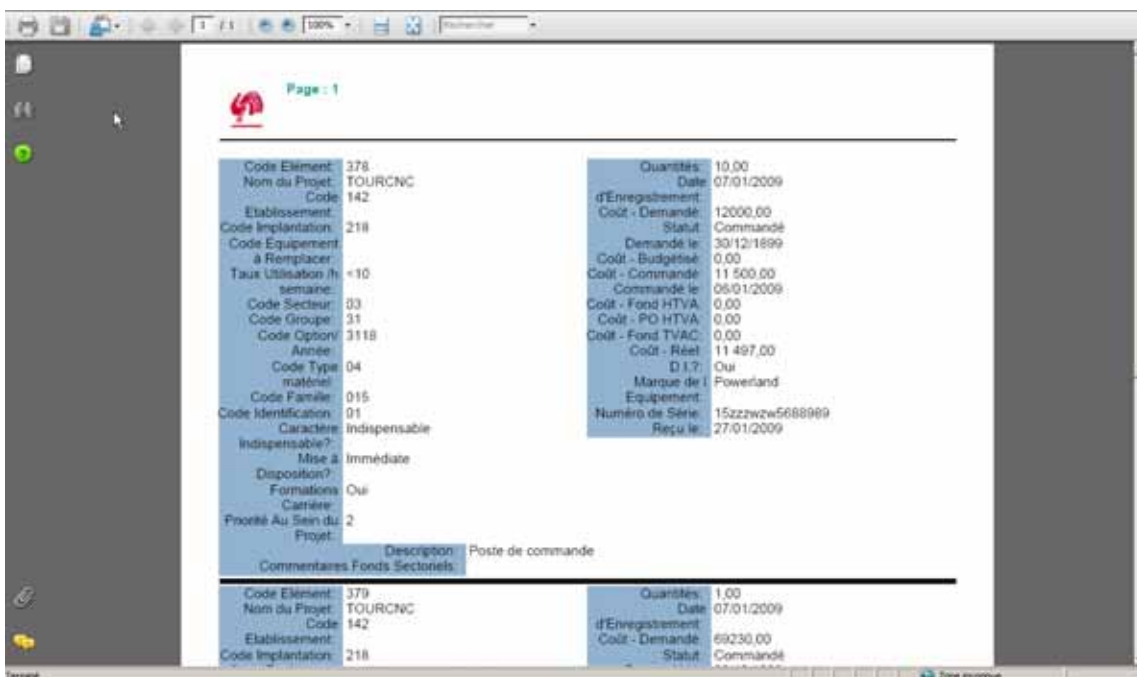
1 / 1 100% Rechercher

Page : 1

| Code Elément: | 378 |
|---|---|
| Nom du Projet: | TOURCNC |
| Code Etablissement: | 142 |
| Code Implantation: | 218 |
| Code Equipement à Remplacer: | |
| Taux Utilisation /h semaine: | <10 |
| Code Secteur: | 03 |
| Code Groupe: | 31 |
| Code Option/ Année: | 3118 |
| Code Type matériel: | 04 |
| Code Famille: | 015 |
| Code Identification: | 01 |
| Caractère Indispensable?: | Indispensable |
| Mise à Disposition?: | Immédiate |
| Formations Carrière: | Oui |
| Priorité Au Sein du Projet: | 2 |

| Quantités: | 10,00 |
|---|---|
| Date d'Enregistrement: | 07/01/2009 |
| Coût - Demande: | 12000,00 |
| Statut: | Commandé |
| Demandé le: | 30/12/1899 |
| Coût - Budgétisé: | 0,00 |
| Coût - Commande: | 11 500,00 |
| Commandé le: | 06/01/2009 |
| Coût - Fond HTVA: | 0,00 |
| Coût - PO HTVA: | 0,00 |
| Coût - Fond TVAC: | 0,00 |
| Coût - Réel: | 11 497,00 |
| D.I.?: | Oui |
| Marque de l Equipement: | Powerland |
| Numéro de Série: | 15zzzwzw5688989 |
| Reçu le: | 27/01/2009 |

Description: Poste de commande
Commentaires Fonds Sectoriels:

| Code Elément: | 379 |
|---|---|
| Nom du Projet: | TOURCNC |
| Code Etablissement: | 142 |
| Code Implantation: | 218 |

| Quantités: | 1,00 |
|---|---|
| Date d'Enregistrement: | 07/01/2009 |
| Coût - Demande: | 69230,00 |
| Statut: | Commandé |